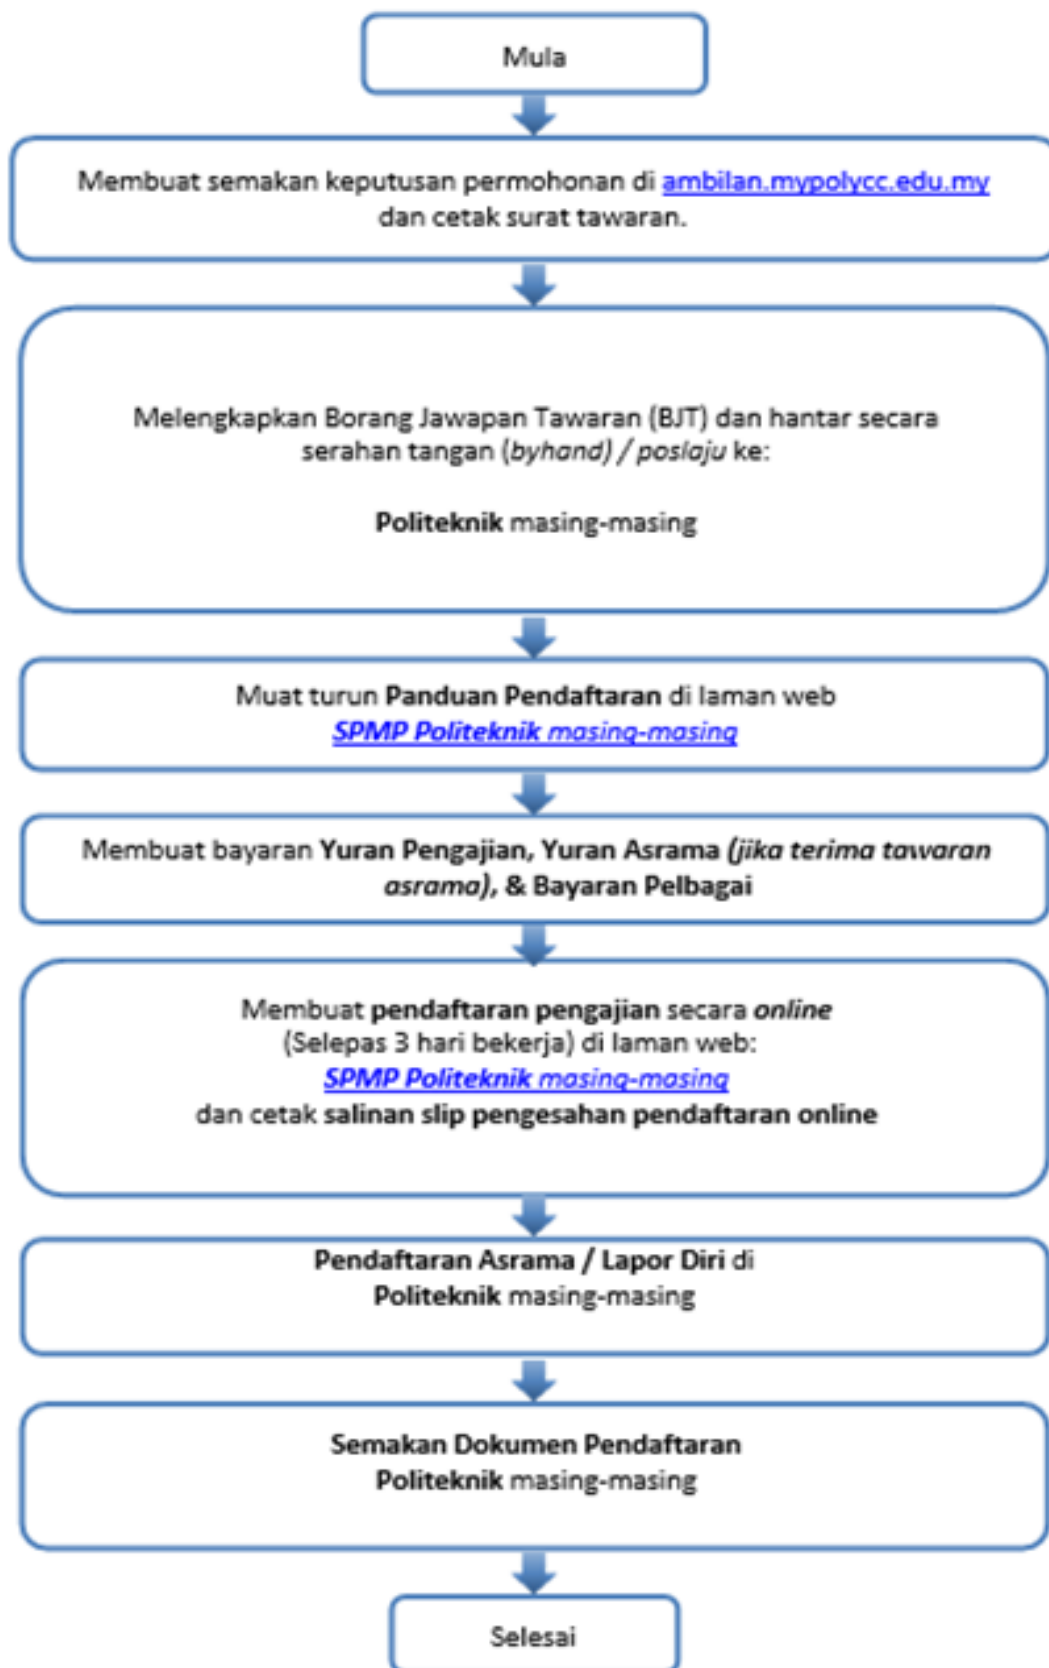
Mula

Membuat semakan keputusan permohonan di ambilan.mypolycc.edu.my dan cetak surat tawaran.

Melengkapkan Borang Jawapan Tawaran (BJT) dan hantar secara serahan tangan (byhand) / poslaju ke:

Politeknik masing-masing

Muat turun Panduan Pendaftaran di laman web SPMP Politeknik masing-masing

Membuat bayaran Yuran Pengajian, Yuran Asrama (jika terima tawaran asrama), & Bayaran Pelbagai

Membuat pendaftaran pengajian secara online (Selepas 3 hari bekerja) di laman web: SPMP Politeknik masing-masing dan cetak salinan slip pengesahan pendaftaran online

Pendaftaran Asrama / Lapor Diri di Politeknik masing-masing

Semakan Dokumen Pendaftaran Politeknik masing-masing

Selesai